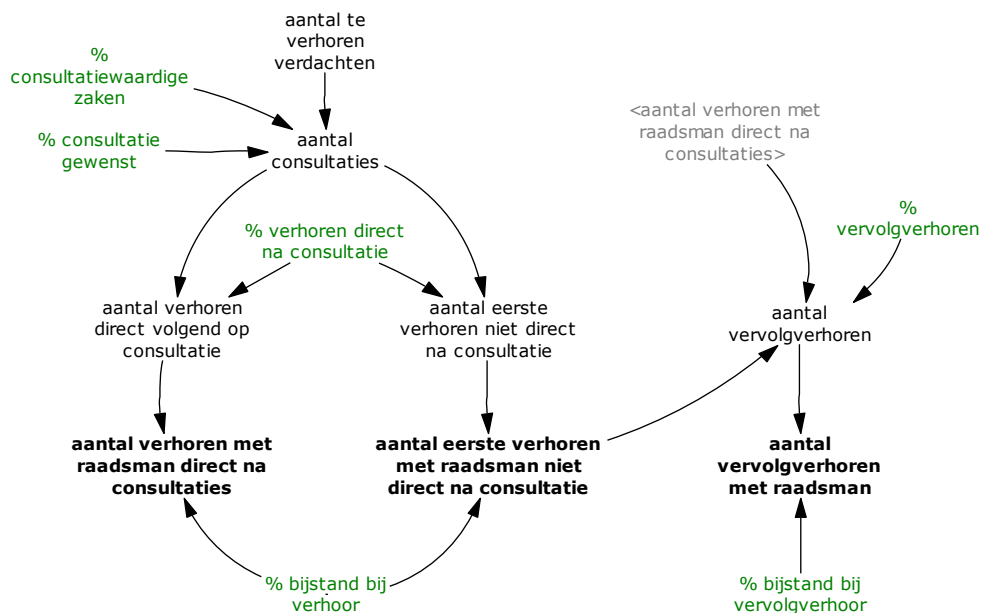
aantal te verhoren verdachten

% consultatiewaardige zaken

% consultatie gewenst

aantal consultaties

<aantal verhoren met raadsman direct na consultaties>

% vervolgverhoren

% verhoren direct na consultatie

aantal verhoren direct volgend op consultatie

aantal eerste verhoren niet direct na consultatie

aantal vervolgverhoren

**aantal verhoren met raadsman direct na consultaties**

**aantal eerste verhoren met raadsman niet direct na consultatie**

**aantal vervolgverhoren met raadsman**

% bijstand bij verhoor

% bijstand bij vervolgverhoor